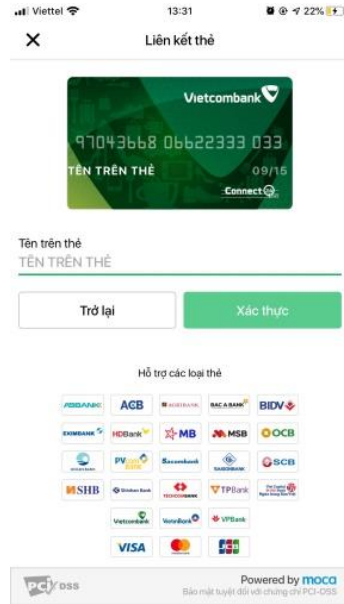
Viettel 13:31 22%

Liên kết thẻ

Vietcombank
97043668 06622333 033
TÊN TRÊN THẺ 09/15
Connect

Tên trên thẻ
TÊN TRÊN THẺ

Trở lại
Xác thực

Hỗ trợ các loại thẻ

ABBANK ACB AGRIBANK BAC A BANK BIDV
EXIMBANK HDBank MB MSB OCB
PVcomBank Sacombank SCB
SHB TPBank
Vietcombank VietinBank VPBank
VISA JCB

PCI DSS
Powered by moca
Bảo mật tuyệt đối với chứng chỉ PCI-DSS